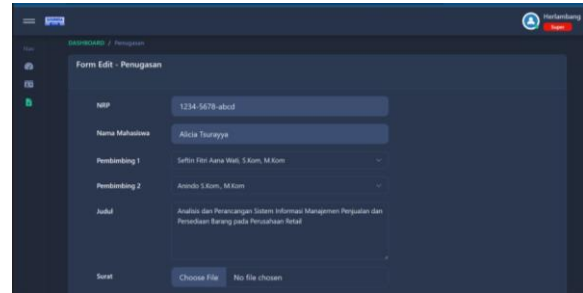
Herlambang
Super

Main

DASHBOARD / Penugasan

Form Edit - Penugasan

NRP
1234-5678-abcd

Nama Mahasiswa
Alicia Tsurayya

Pembimbing 1
Seftin Fitri Aana Wati, S.Kom, M.Kom

Pembimbing 2
Anindo S.Kom., M.Kom

Judul
Analisis dan Perancangan Sistem Informasi Manajemen Penjualan dan Persediaan Barang pada Perusahaan Retail

Surat
Choose File No file chosen